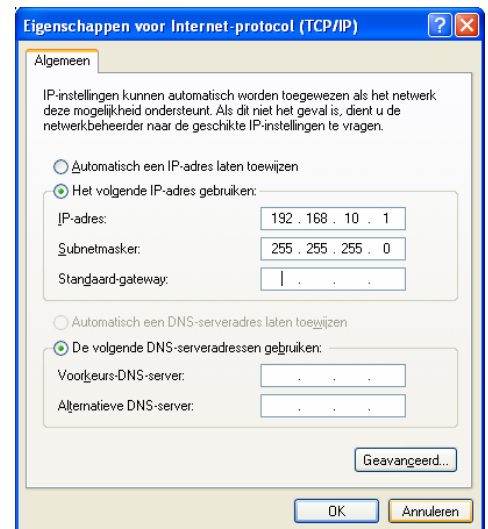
Eigenschappen voor Internet-protocol (TCP/IP)

Algemeen

IP-instellingen kunnen automatisch worden toegewezen als het netwerk deze mogelijkheid ondersteunt. Als dit niet het geval is, dient u de netwerkbeheerder naar de geschikte IP-instellingen te vragen.

Automatisch een IP-adres laten toewijzen

Het volgende IP-adres gebruiken:

IP-adres: 192 . 168 . 10 . 1

Subnetmasker: 255 . 255 . 255 . 0

Standaard-gateway: . . .

Automatisch een DNS-serveradres laten toewijzen

De volgende DNS-serveradressen gebruiken:

Voorkeurs-DNS-server: . . .

Alternatieve DNS-server: . . .

Geavanceerd...

OK

Annuleren